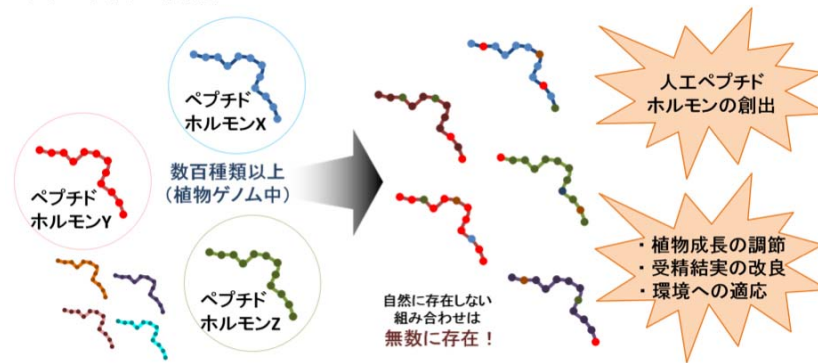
ペプチド
ホルモンX

ペプチド
ホルモンY

数百種類以上
（植物ゲノム中）

ペプチド
ホルモンZ

自然に存在しない
組み合わせは
無数に存在！

人工ペプチド
ホルモンの創出

・植物成長の調節
・受精結実の改良
・環境への適応